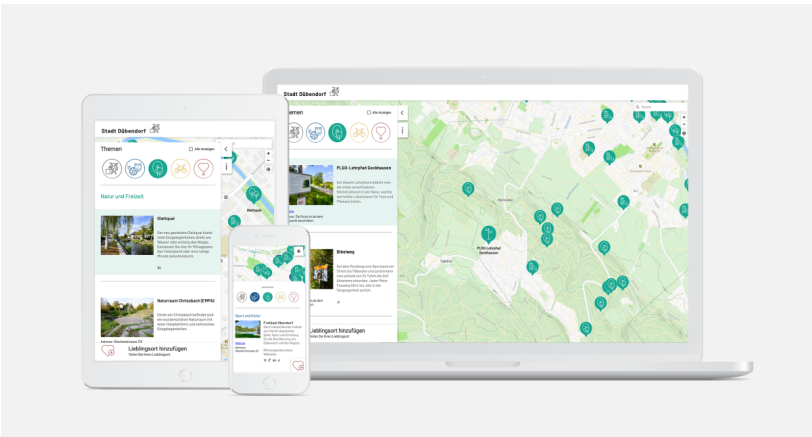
Stadt Dübendorf

Themen

Alle anzeigen

Natur und Freizeit

Chriesbach

Stettpaul

Naturraum Chriesbach (CRPA)

Lieblingsort hinzufügen

PLUS-Lehrpfad Gockhausen

Bibelweg

Lieblingsort hinzufügen

PLUS-Lehrpfad Gockhausen

Stadt Dübendorf

Sport und Kultur

Freibad Oberdorf

Suche